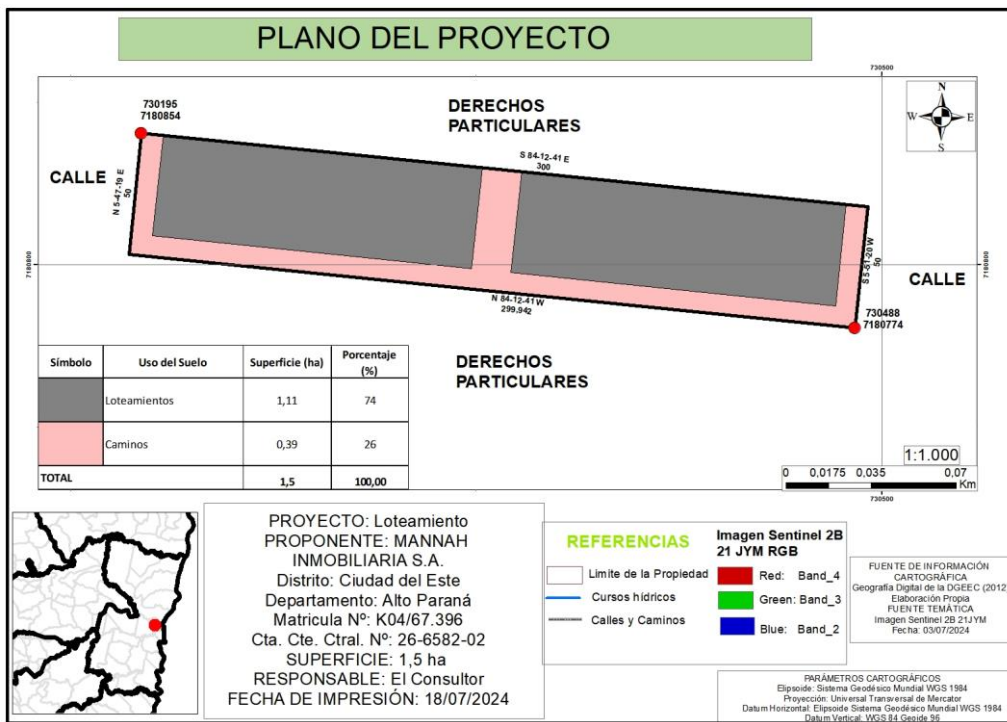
PLANO DEL PROYECTO

730500

730195
7180854

DERECHOS PARTICULARES

CALLE

N 5-47-19 E
50

S 84-12-41 E
300

7180800

S 5-51-20 W
50

CALLE

N 84-12-41 W
299,942

730488
7180774

| Símbolo | Uso del Suelo | Superficie (ha) | Porcentaje (%) |
|---|---|---|---|
| | Loteamientos | 1,11 | 74 |
| | Caminos | 0,39 | 26 |
| TOTAL | | 1,5 | 100,00 |

DERECHOS PARTICULARES

1:1.000

0 0,0175 0,035 0,07 Km

730500

PROYECTO: Loteamiento
PROPONENTE: MANNAH INMOBILIARIA S.A.
Distrito: Ciudad del Este
Departamento: Alto Paraná
Matricula Nº: K04/67.396
Cta. Cte. Ctral. Nº: 26-6582-02
SUPERFICIE: 1,5 ha
RESPONSABLE: El Consultor
FECHA DE IMPRESIÓN: 18/07/2024

REFERENCIAS
Limite de la Propiedad
Cursos hídricos
Calles y Caminos

Imagen Sentinel 2B
21 JYM RGB
Red: Band_4
Green: Band_3
Blue: Band_2

FUENTE DE INFORMACIÓN CARTOGRÁFICA
Geografía Digital de la DGEEC (2012)
Elaboración Propia
FUENTE TEMÁTICA
Imagen Sentinel 2B 21JYM
Fecha: 03/07/2024

PARÁMETROS CARTOGRÁFICOS
Elipsoide: Sistema Geodésico Mundial WGS 1984
Proyección: Universal Transversal de Mercator
Datum Horizontal: Elipsoide Sistema Geodésico Mundial WGS 1984
Datum Vertical: WGS 84 Geoide 96